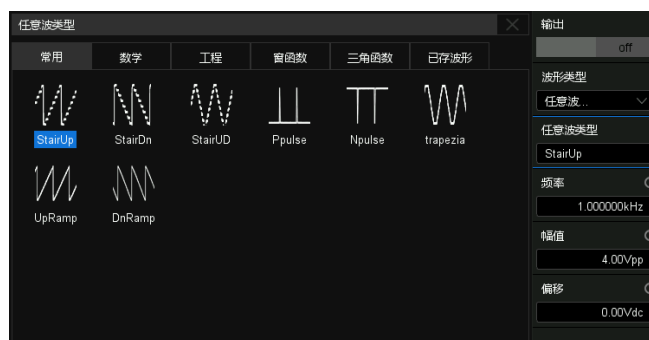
任意波类型

常用 数学 工程 窗函数 三角函数 已存波形

StairUp StairDn StairUD Ppulse Npulse trapezia

UpRamp DnRamp

输出
off
波形类型
任意波..
任意波类型
StairUp
频率
1.000000kHz
幅值
4.00Vpp
偏移
0.00Vdc